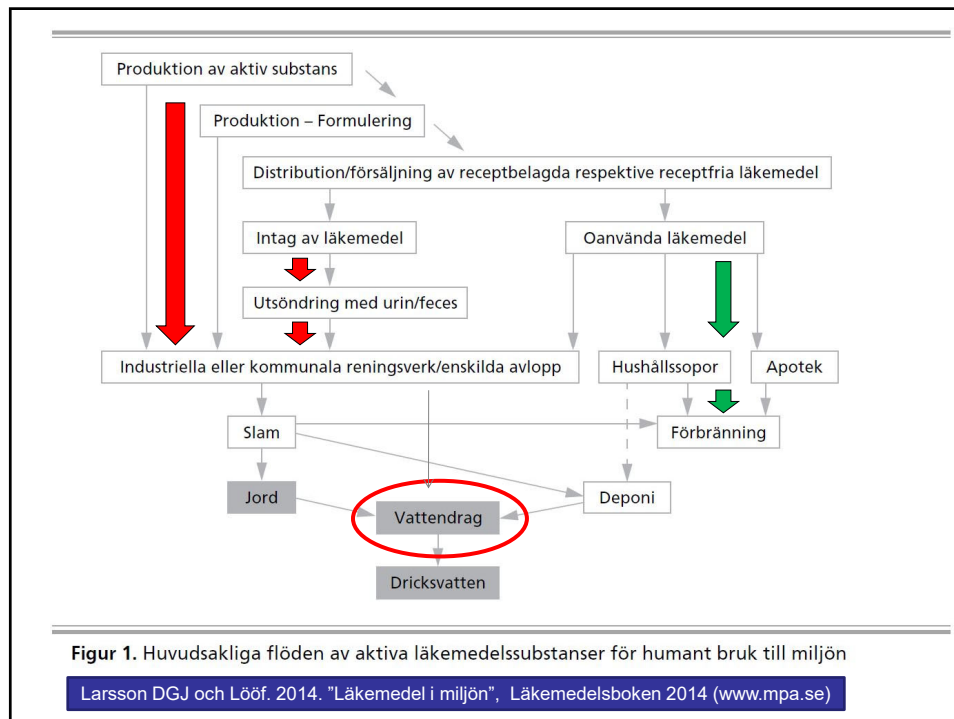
Produktion av aktiv substans

Produktion – Formulering

Distribution/försäljning av receptbelagda respektive receptfria läkemedel

Intag av läkemedel

Oanvända läkemedel

Utsöndring med urin/feces

Industriella eller kommunala reningsverk/enskilda avlopp

Hushållssopor

Apotek

Slam

Förbränning

Jord

Deponi

Vattendrag

Dricksvatten

**Figur 1.** Huvudsakliga flöden av aktiva läkemedelssubstanser för humant bruk till miljön

Larsson DGJ och Lööf. 2014. "Läkemedel i miljön", Läkemedelsboken 2014 (www.mpa.se)